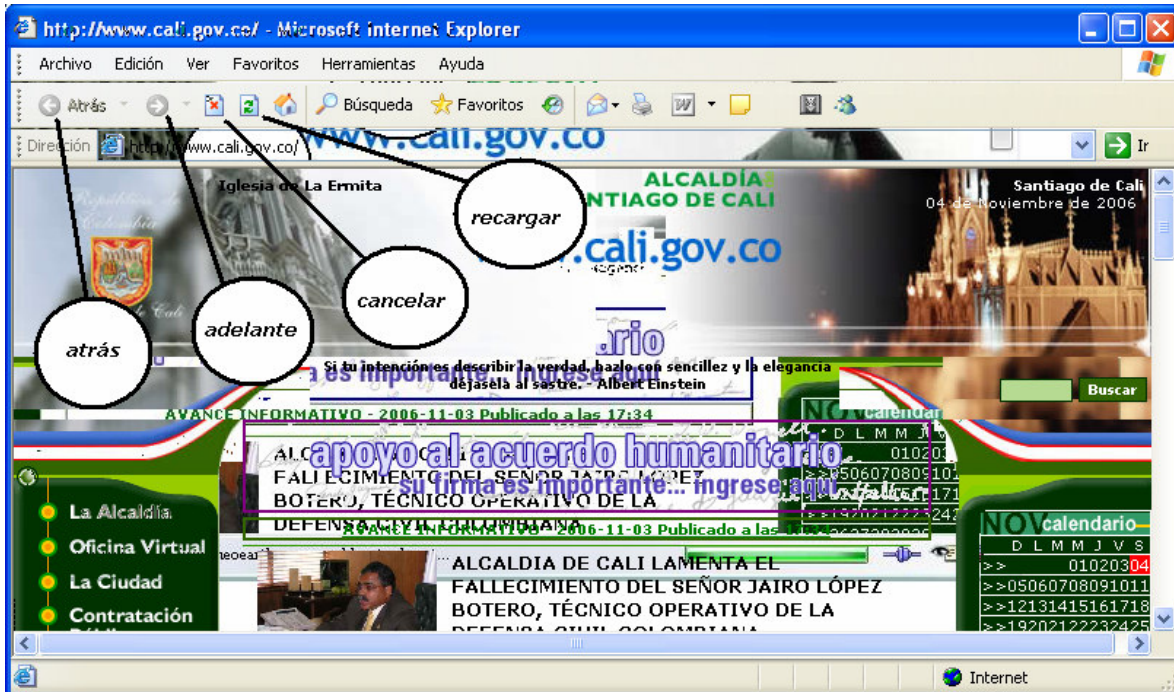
http://www.cali.gov.co/ - Microsoft Internet Explorer

Archivo Edición Ver Favoritos Herramientas Ayuda

Atrás Búsqueda Favoritos

Dirección http://www.cali.gov.co/ Ir

www.cali.gov.co

Iglesia de La Ermita

ALCALDÍA DE SANTIAGO DE CALI

Santiago de Cali 04 de Noviembre de 2006

recargar

cancelar

adelante

atrás

www.cali.gov.co

Si tu intención es describir la verdad, hazlo con sencillez y la elegancia déjasela al sastre. - Albert Einstein

Buscar

AVANCE INFORMATIVO - 2006-11-03 Publicado a las 17:34

apoyo al acuerdo humanitario
su firma es importante... ingrese aquí

NOV calendario
D L M M J V S
>> 01020304
>>05060708091011
>>12131415161718
>>19202122232425

La Alcaldía
Oficina Virtual
La Ciudad
Contratación

AVANCE INFORMATIVO - 2006-11-03 Publicado a las 17:34

ALCALDIA DE CALI LAMENTA EL FALLECIMIENTO DEL SEÑOR JAIRO LÓPEZ BOTERO, TÉCNICO OPERATIVO DE LA DEFENSA CIVIL COLOMBIANA

Internet